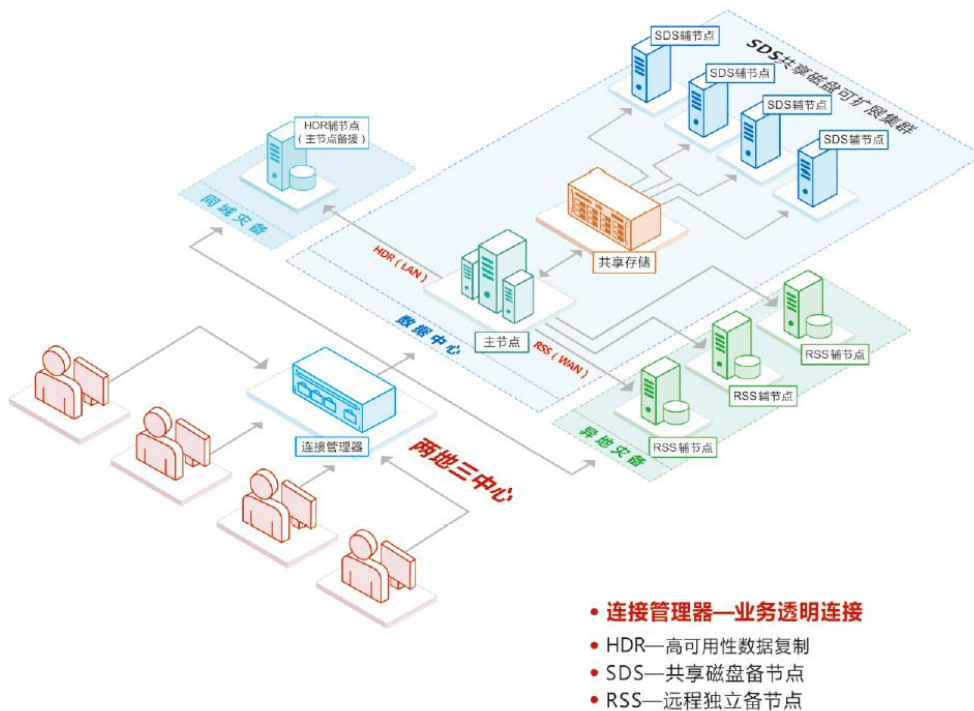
SDS共享磁盘可扩展集群

SDS辅节点

SDS辅节点

SDS辅节点

SDS辅节点

HDR辅节点
(主节点备援)

同城灾备

共享存储

HDR(LAN)

主节点

数据中心

RSS(WAN)

RSS辅节点

RSS辅节点

RSS辅节点

异地灾备

连接管理器

两地三中心

• 连接管理器—业务透明连接
• HDR—高可用性数据复制
• SDS—共享磁盘备节点
• RSS—远程独立备节点